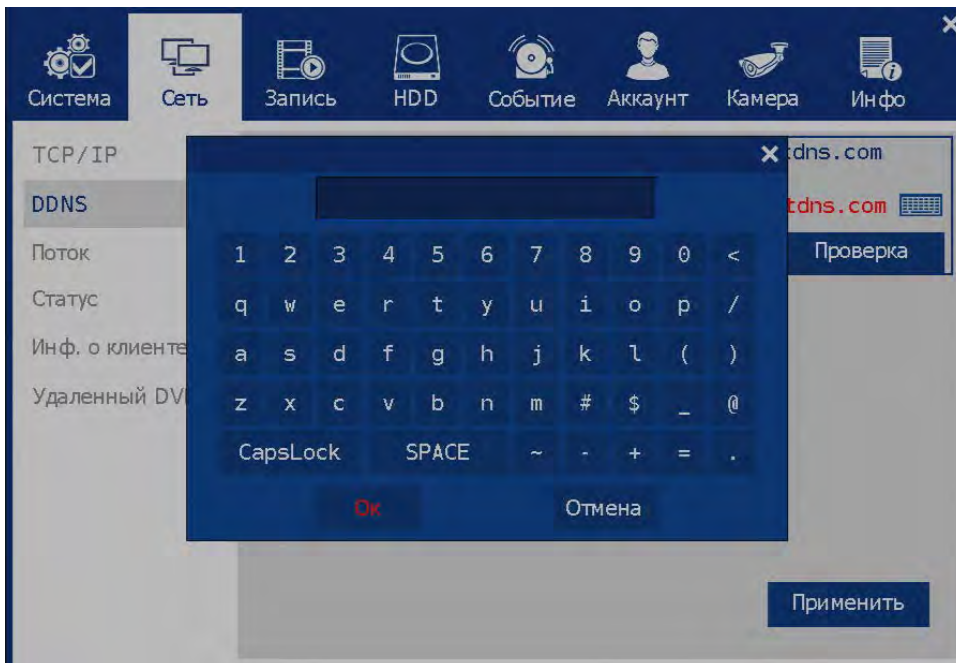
Система Сеть Запись HDD Событие Аккаунт Камера Инфо

TCP/IP
DDNS
Поток
Статус
Инф. о клиенте
Удаленный DV

tdns.com
tdns.com
Проверка

1 2 3 4 5 6 7 8 9 0 <
q w e r t y u i o p /
a s d f g h j k l ( )
z x c v b n m # $ _ @
CapsLock SPACE ~ - + = .

Ок Отмена

Применить